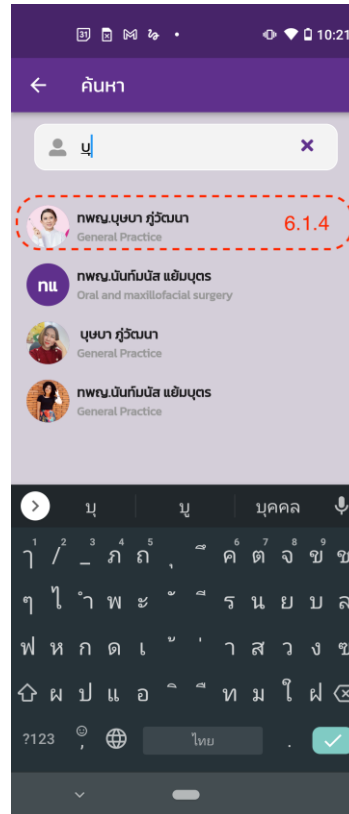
10:21

ค้นหา

บุ

พญ.บุษบา ภู่วัฒนา
General Practice
6.1.4

ทน
พญ.นันท์มนัส แย้มบุตร
Oral and maxillofacial surgery

บุษบา ภู่วัฒนา
General Practice

พญ.นันท์มนัส แย้มบุตร
General Practice

บุ บู บุคคล

ๅ / _ ภ ถ ุ ึ ค ต จ ข ช
ๆ ไ ำ พ ะ ั ี ร น ย บ ล
ฟ ห ก ด เ ้ ่ า ส ว ง
ผ ป แ อ ิ ื ท ม ใ ฝ
?123 ไทย .